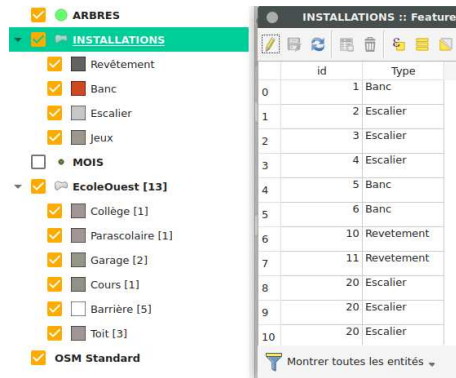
ARBRES
INSTALLATIONS
Revêtement
Banc
Escalier
Jeux
MOIS
EcoleOuest [13]
Collège [1]
Parascolaire [1]
Garage [2]
Cours [1]
Barrière [5]
Toit [3]
OSM Standard

INSTALLATIONS :: Feature

| | id | Type |
|---|---|---|
| 0 | 1 | Banc |
| 1 | 2 | Escalier |
| 2 | 3 | Escalier |
| 3 | 4 | Escalier |
| 4 | 5 | Banc |
| 5 | 6 | Banc |
| 6 | 10 | Revetement |
| 7 | 11 | Revetement |
| 8 | 20 | Escalier |
| 9 | 20 | Escalier |
| 10 | 20 | Escalier |

Montrer toutes les entités